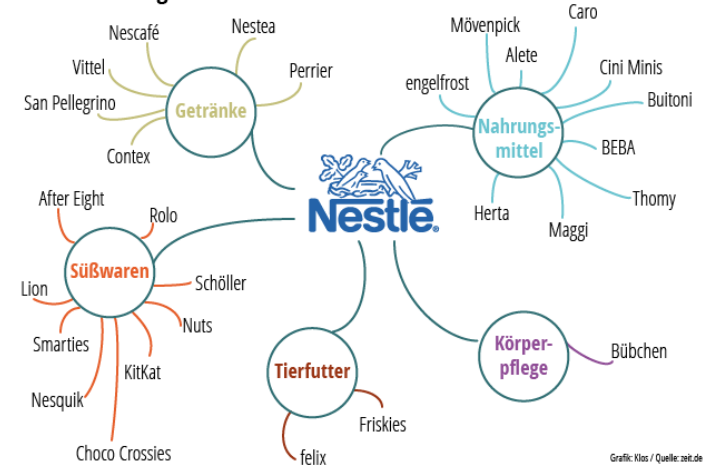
Nestlé

Getränke
Nescafé
Nestea
Vittel
Perrier
San Pellegrino
Contex

Nahrungsmittel
Mövenpick
Caro
Alete
engelfrost
Cini Minis
Buitoni
BEBA
Thomy
Herta
Maggi

Süßwaren
After Eight
Rolo
Lion
Schöller
Nuts
Smarties
KitKat
Nesquik
Choco Crossies

Tierfutter
Friskies
felix

Körperpflege
Bübchen

Grafik: Klos / Quelle: zeit.de